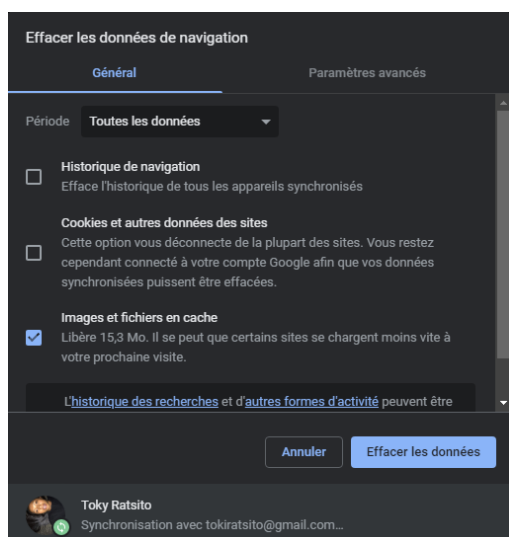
Effacer les données de navigation

Général

Paramètres avancés

Période Toutes les données

Historique de navigation
Efface l'historique de tous les appareils synchronisés

Cookies et autres données des sites
Cette option vous déconnecte de la plupart des sites. Vous restez cependant connecté à votre compte Google afin que vos données synchronisées puissent être effacées.

Images et fichiers en cache
Libère 15,3 Mo. Il se peut que certains sites se chargent moins vite à votre prochaine visite.

L'historique des recherches et d'autres formes d'activité peuvent être

Annuler

Effacer les données

Toky Ratsito
Synchronisation avec tokiratsito@gmail.com...